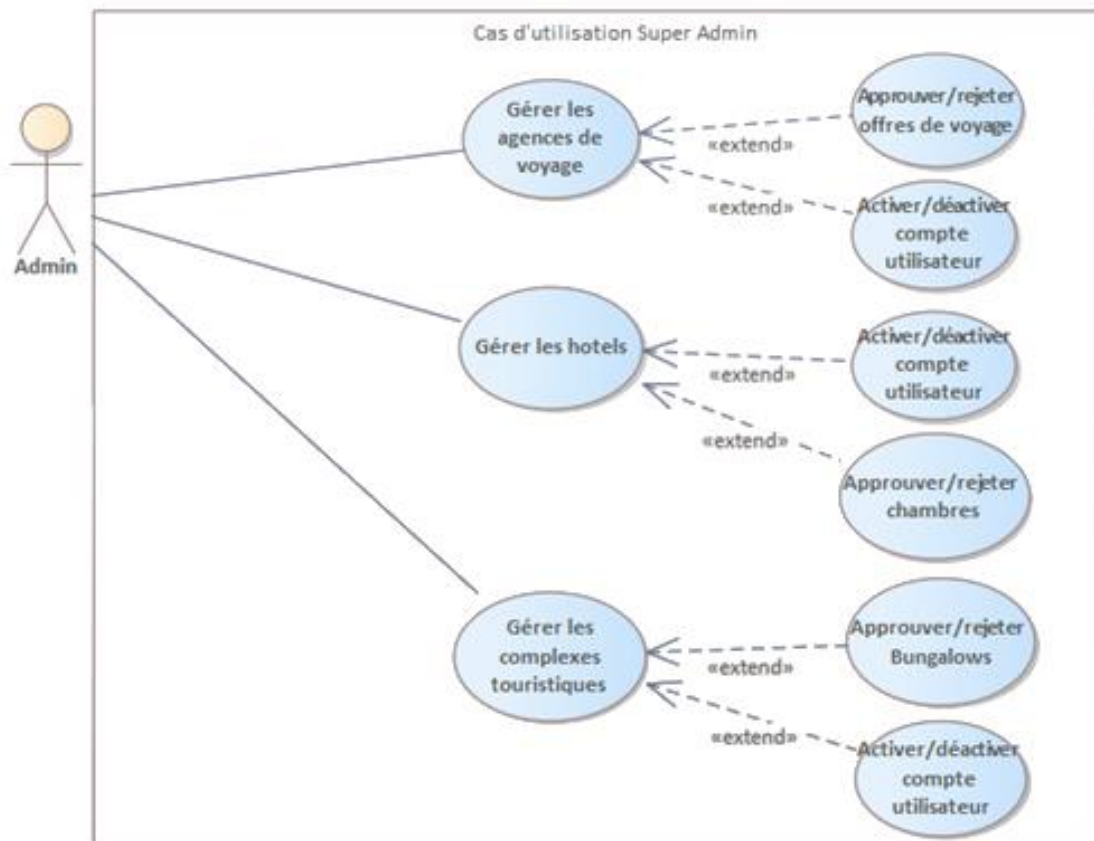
Cas d'utilisation Super Admin

Admin

Gérer les agences de voyage

«extend»

Approuver/rejeter offres de voyage

«extend»

Activer/déactiver compte utilisateur

Gérer les hotels

«extend»

Activer/déactiver compte utilisateur

«extend»

Approuver/rejeter chambres

Gérer les complexes touristiques

«extend»

Approuver/rejeter Bungalows

«extend»

Activer/déactiver compte utilisateur